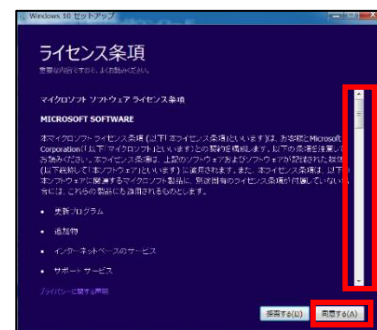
Windows 10 セットアップ

ライセンス条項

重要な内容ですので、よくお読みください。

マイクロソフト ソフトウェア ライセンス条項

MICROSOFT SOFTWARE

本マイクロソフト ライセンス条項 (以下「本ライセンス条項」といいます) は、お客様と Microsoft Corporation (以下「マイクロソフト」といいます) との契約を構成します。以下の条項を注意してお読みください。本ライセンス条項は、上記のソフトウェアおよびソフトウェアが記録された媒体 (以下総称して「本ソフトウェア」といいます) に適用されます。また、本ライセンス条項は、以下の本ソフトウェア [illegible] 製品にも適用されます。ただし、これらの製品に別途の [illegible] のライセンス条項が付属している場合には、これらの条項が適用されるものとします。

• 更新プログラム

• 追加物

• インターネット ベースのサービス

• サポート サービス

プライバシーに関する声明

拒否する(D)

同意する(A)